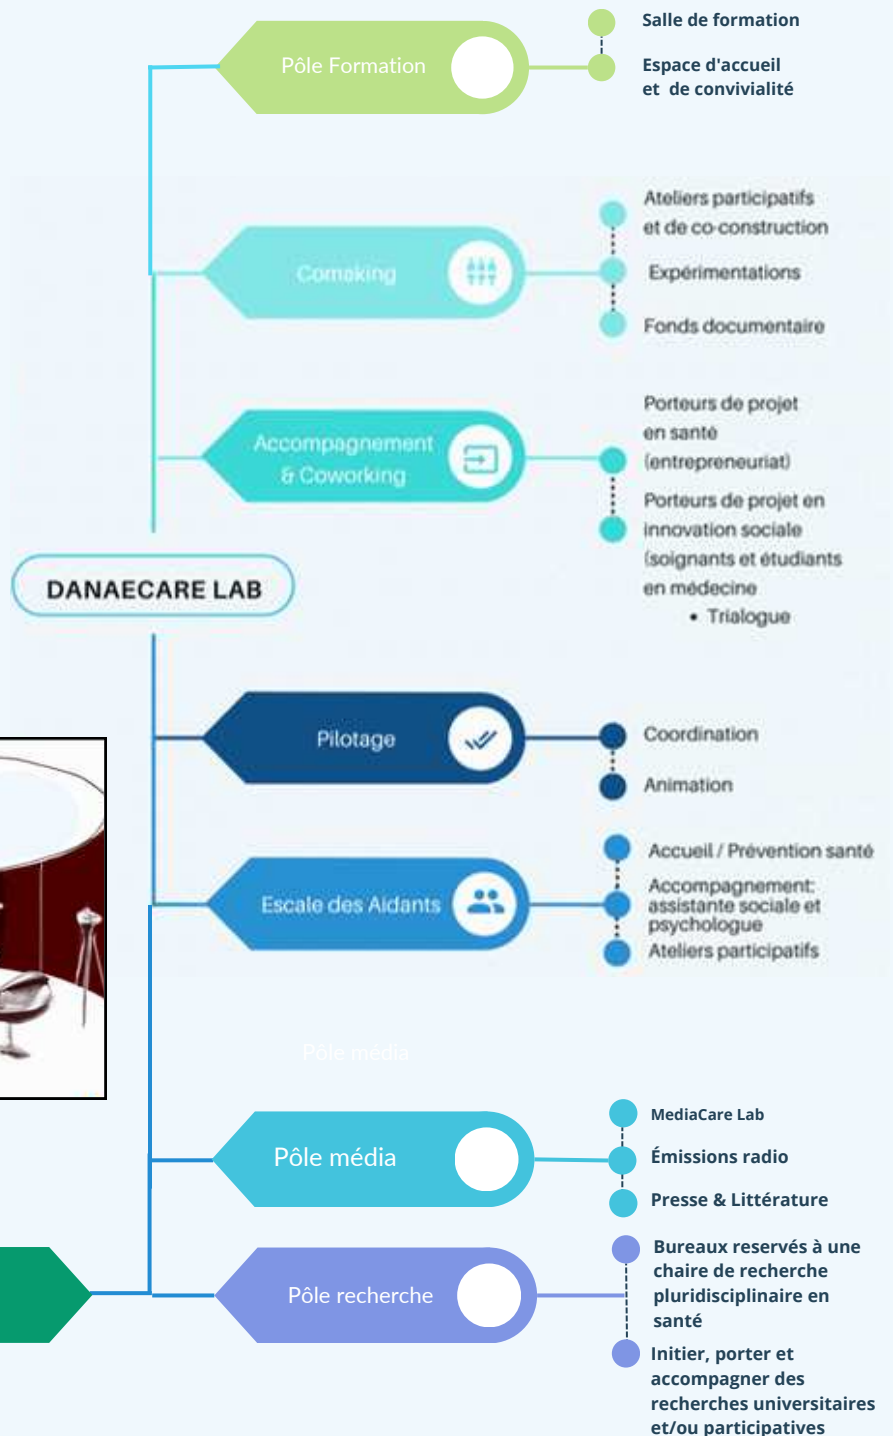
Pôle Formation

Salle de formation

Espace d'accueil et de convivialité

Comaking

Ateliers participatifs et de co-construction

Expérimentations

Fonds documentaire

Accompagnement & Coworking

Porteurs de projet en santé (entrepreneuriat)

Porteurs de projet en innovation sociale (soignants et étudiants en médecine

• Trialogue

DANAECARE LAB

Pilotage

Coordination

Animation

Escale des Aidants

Accueil / Prévention santé

Accompagnement: assistante sociale et psychologue

Ateliers participatifs

Pôle média

Pôle média

MediaCare Lab

Émissions radio

Presse & Littérature

Pôle recherche

Bureaux reservés à une chaire de recherche pluridisciplinaire en santé

Initier, porter et accompagner des recherches universitaires et/ou participatives